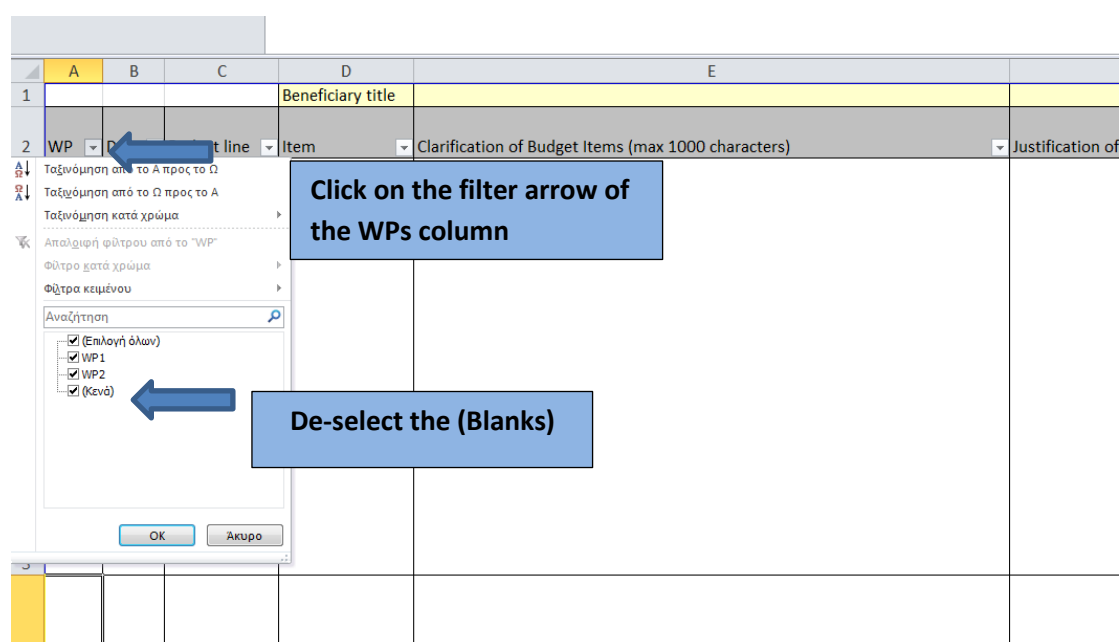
| | A | B | C | D | E | |
|---|---|---|---|---|---|---|
| 1 | | | | Beneficiary title | | |
| 2 | WP | D | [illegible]t line | Item | Clarification of Budget Items (max 1000 characters) | Justification of |

Ταξινόμηση από το Α προς το Ω
Ταξινόμηση από το Ω προς το Α
Ταξινόμηση κατά χρώμα
Απαλοιφή φίλτρου από το "WP"
Φίλτρο κατά χρώμα
Φίλτρα κειμένου
Αναζήτηση
(Επιλογή όλων)
WP1
WP2
(Κενά)
OK
Άκυρο

Click on the filter arrow of the WPs column

De-select the (Blanks)

3